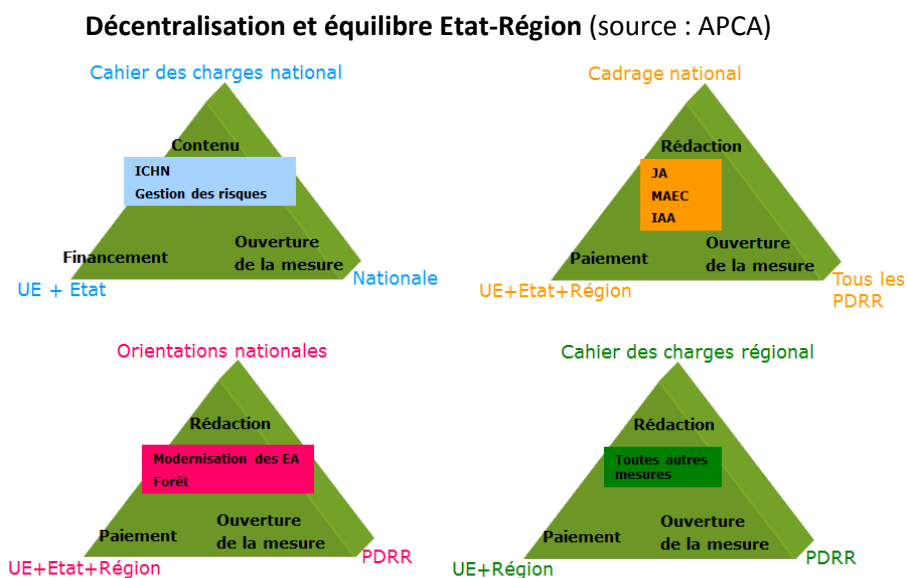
**Décentralisation et équilibre Etat-Région** (source : APCA)

Cahier des charges national

Contenu

ICHN
Gestion des risques

Financement

Ouverture de la mesure

UE + Etat

Nationale

Cadrage national

Rédaction

JA
MAEC
IAA

Paiement

Ouverture de la mesure

UE+Etat+Région

Tous les PDRR

Orientations nationales

Rédaction

Modernisation des EA
Forêt

Paiement

Ouverture de la mesure

UE+Etat+Région

PDRR

Cahier des charges régional

Rédaction

Toutes autres mesures

Paiement

Ouverture de la mesure

UE+Région

PDRR